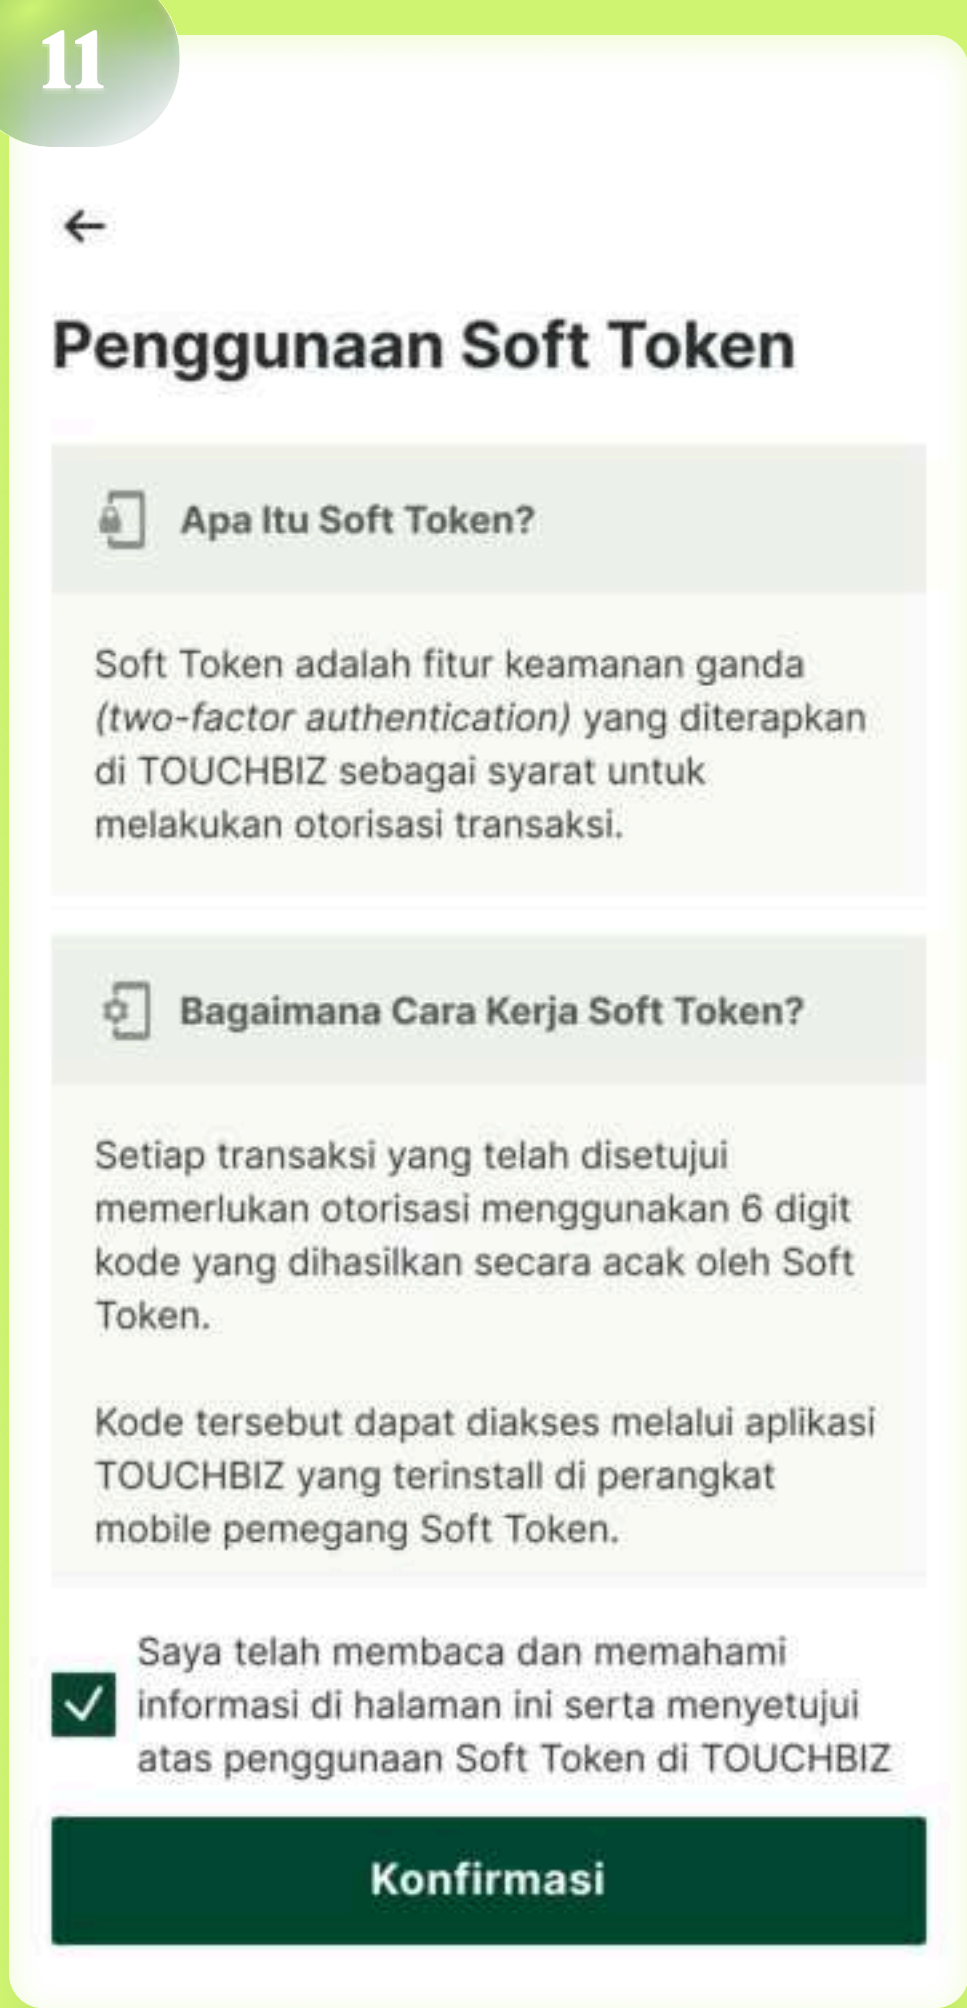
11

←

Penggunaan Soft Token

Apa Itu Soft Token?

Soft Token adalah fitur keamanan ganda *(two-factor authentication)* yang diterapkan di TOUCHBIZ sebagai syarat untuk melakukan otorisasi transaksi.

Bagaimana Cara Kerja Soft Token?

Setiap transaksi yang telah disetujui memerlukan otorisasi menggunakan 6 digit kode yang dihasilkan secara acak oleh Soft Token.

Kode tersebut dapat diakses melalui aplikasi TOUCHBIZ yang terinstall di perangkat mobile pemegang Soft Token.

Saya telah membaca dan memahami informasi di halaman ini serta menyetujui atas penggunaan Soft Token di TOUCHBIZ

Konfirmasi